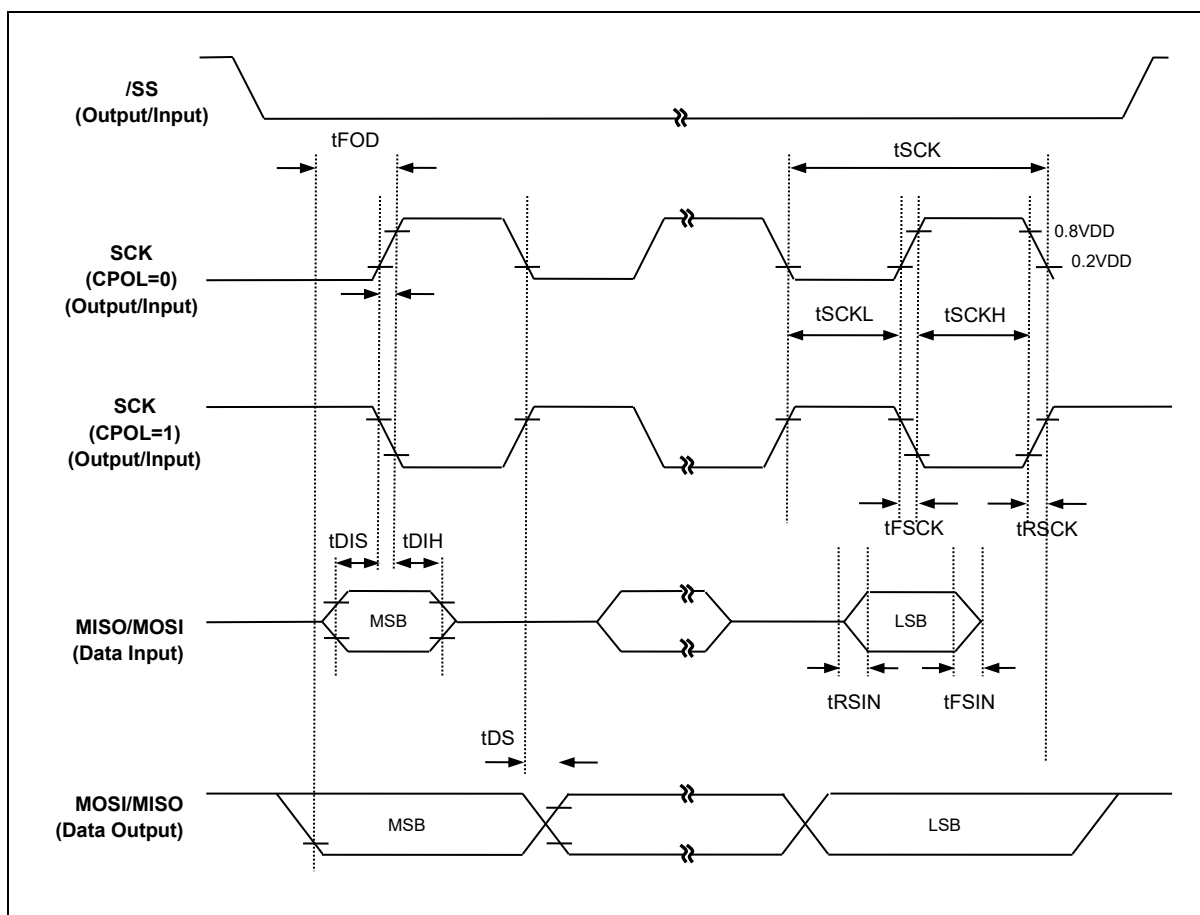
/SS
(Output/Input)

tFOD

tSCK

SCK
(CPOL=0)
(Output/Input)

0.8VDD
0.2VDD

tSCKL
tSCKH

SCK
(CPOL=1)
(Output/Input)

tFSCK
tRSCK

tDIS
tDIH

MISO/MOSI
(Data Input)

MSB

LSB

tRSIN
tFSIN

tDS

MOSI/MISO
(Data Output)

MSB

LSB